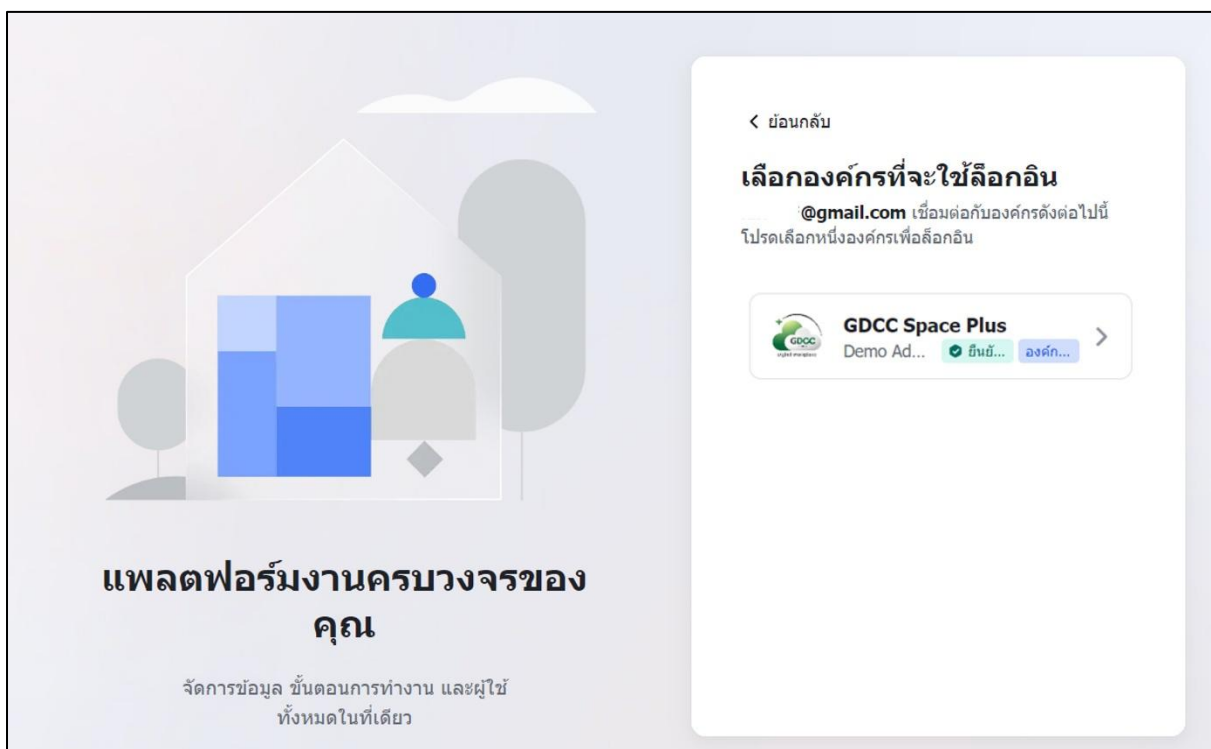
แพลตฟอร์มงานครบวงจรของคุณ

จัดการข้อมูล ขั้นตอนการทำงาน และผู้ใช้ทั้งหมดในที่เดียว

< ย้อนกลับ

เลือกองค์กรที่จะใช้ล็อกอิน

@gmail.com เชื่อมต่อกับองค์กรดังต่อไปนี้ โปรดเลือกหนึ่งองค์กรเพื่อล็อกอิน

GDCC Space Plus
Demo Ad... ยืนยั... องค์ก...
>